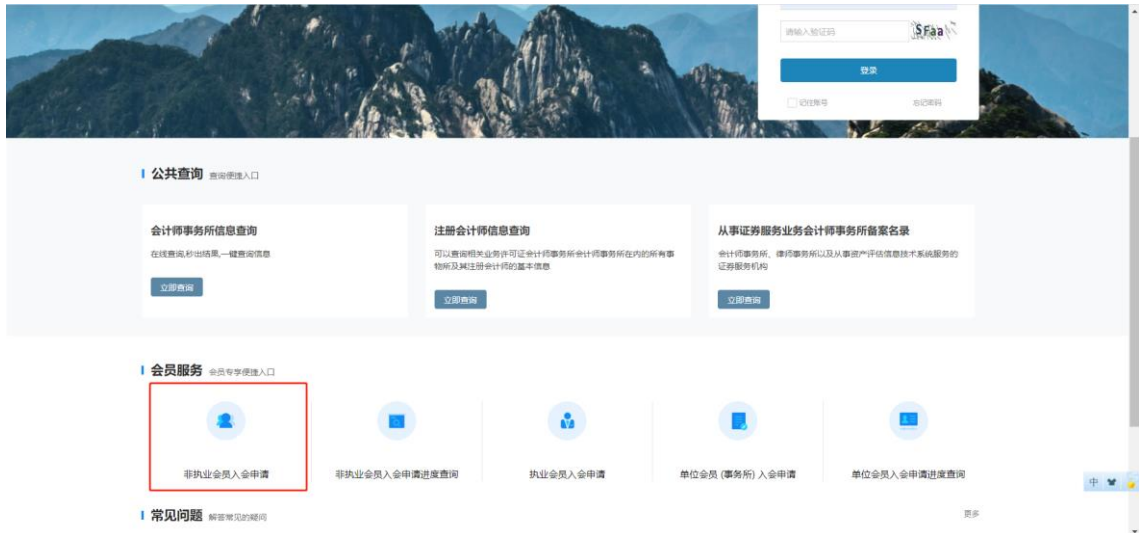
请输入验证码

SFaa

登录

记住账号

忘记密码

公共查询 查询便捷入口

会计师事务所信息查询

在线查询,秒出结果,一键查询信息

立即查询

注册会计师信息查询

可以查询相关业务许可证会计师事务所会计师事务所在内的所有事物所及其注册会计师的基本信息

立即查询

从事证券服务业务会计师事务所备案名录

会计师事务所、律师事务所以及从事资产评估信息技术系统服务的证券服务机构

立即查询

会员服务 会员专享便捷入口

非执业会员入会申请

非执业会员入会申请进度查询

执业会员入会申请

单位会员 (事务所) 入会申请

单位会员入会申请进度查询

常见问题 解答常见的疑问

更多

中